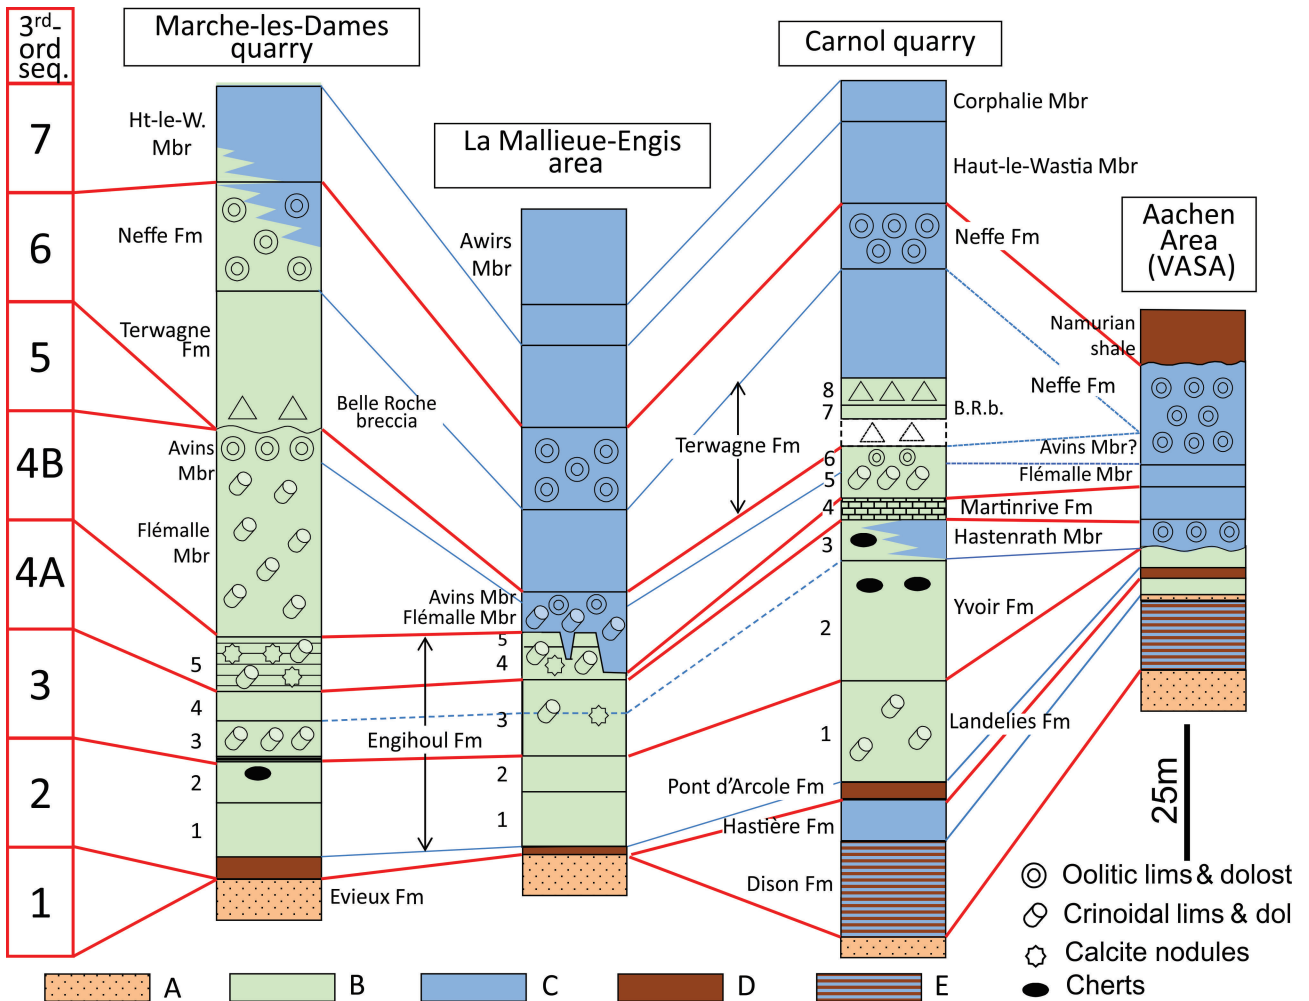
3rd-ord seq.

7

6

5

4B

4A

3

2

1

Marche-les-Dames quarry

Ht-le-W. Mbr

Neffe Fm

Terwagne Fm

Avins Mbr

Flémalle Mbr

5

4

3

2

1

Evieux Fm

La Mallieue-Engis area

Awirs Mbr

Belle Roche breccia

Avins Mbr

Flémalle Mbr

5

4

3

2

1

Engihoul Fm

Carnol quarry

Corphalie Mbr

Haut-le-Wastia Mbr

Neffe Fm

Terwagne Fm

8

7

B.R.b.

6

5

4

Martinrive Fm

3

Hastenrath Mbr

Yvoir Fm

2

1

Landelies Fm

Pont d'Arcole Fm

Hastière Fm

Dison Fm

Aachen Area (VASA)

Namurian shale

Neffe Fm

Avins Mbr?

Flémalle Mbr

25m

Oolitic lims & dolost

Crinoidal lims & dol

Calcite nodules

Cherts

A

B

C

D

E